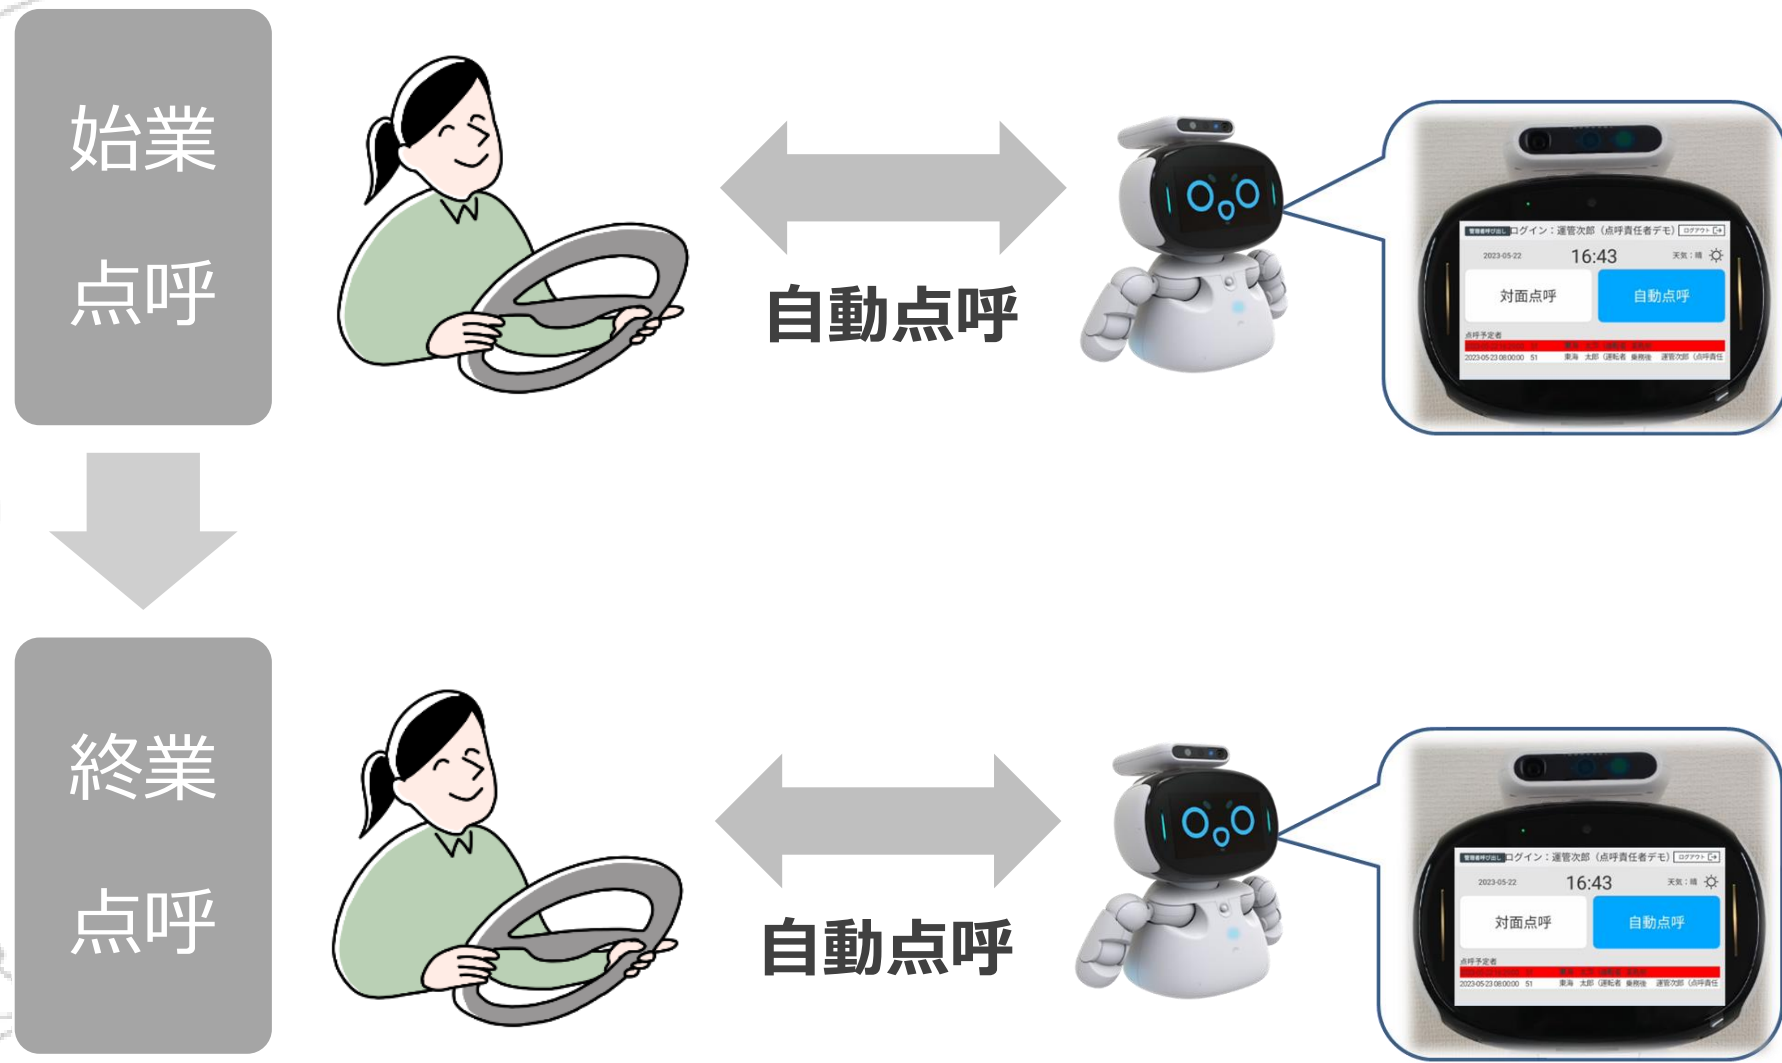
始業

点呼

自動点呼

ログイン：運管次郎（点呼責任者デモ） ログアウト

2023-05-22

16:43

天気：晴

対面点呼

自動点呼

点呼予定者

2023-05-23 08:00:00 51 東海 太郎 (運転者 乗務後 運管次郎 (点呼責任

終業

点呼

自動点呼

ログイン：運管次郎（点呼責任者デモ） ログアウト

2023-05-22

16:43

天気：晴

対面点呼

自動点呼

点呼予定者

2023-05-23 08:00:00 51 東海 太郎 (運転者 乗務後 運管次郎 (点呼責任